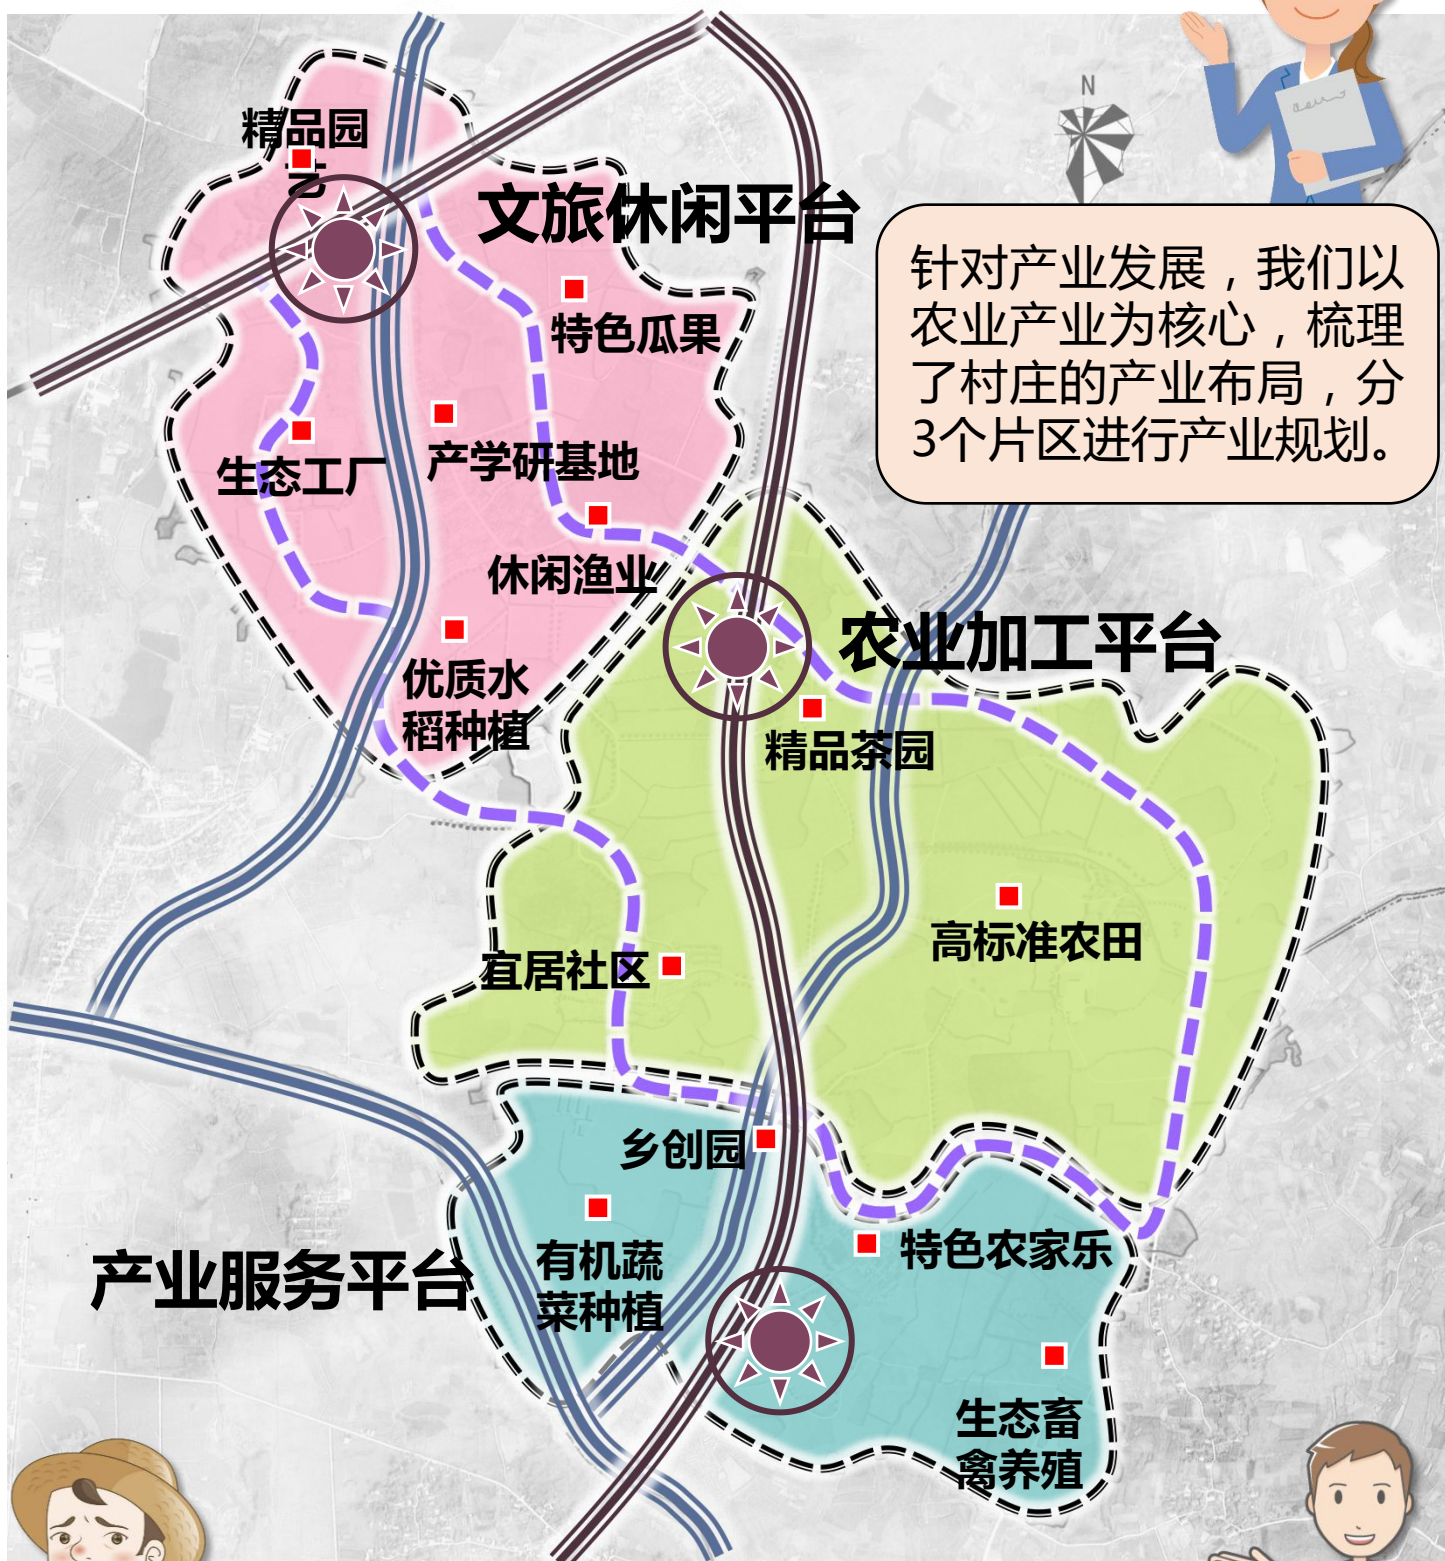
N

针对产业发展，我们以农业产业为核心，梳理了村庄的产业布局，分3个片区进行产业规划。

精品园艺

文旅休闲平台

特色瓜果

生态工厂

产学研基地

休闲渔业

优质水稻种植

农业加工平台

精品茶园

高标准农田

宜居社区

乡创园

特色农家乐

产业服务平台

有机蔬菜种植

生态畜禽养殖